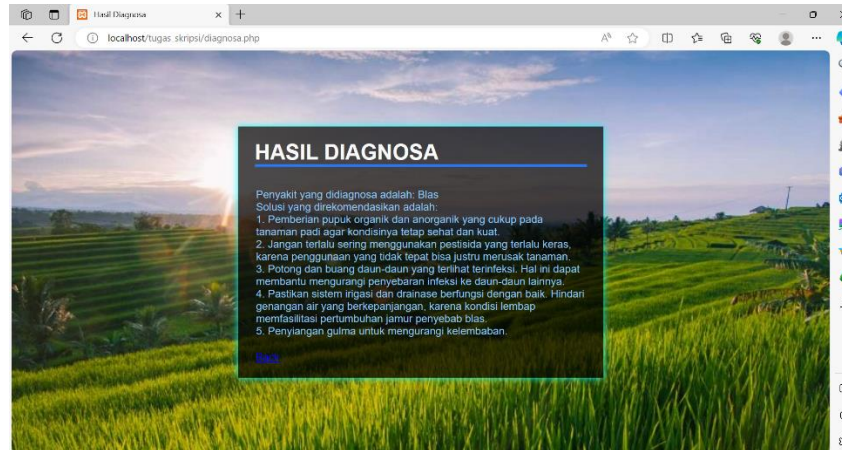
Hasil Diagnosa

localhost/tugas skripsi/diagnosa.php

HASIL DIAGNOSA

Penyakit yang didiagnosa adalah: Blas
Solusi yang direkomendasikan adalah:
1. Pemberian pupuk organik dan anorganik yang cukup pada tanaman padi agar kondisinya tetap sehat dan kuat.
2. Jangan terlalu sering menggunakan pestisida yang terlalu keras, karena penggunaan yang tidak tepat bisa justru merusak tanaman.
3. Potong dan buang daun-daun yang terlihat terinfeksi. Hal ini dapat membantu mengurangi penyebaran infeksi ke daun-daun lainnya.
4. Pastikan sistem irigasi dan drainase berfungsi dengan baik. Hindari genangan air yang berkepanjangan, karena kondisi lembap memfasilitasi pertumbuhan jamur penyebab blas.
5. Penyiangan gulma untuk mengurangi kelembaban.

Back